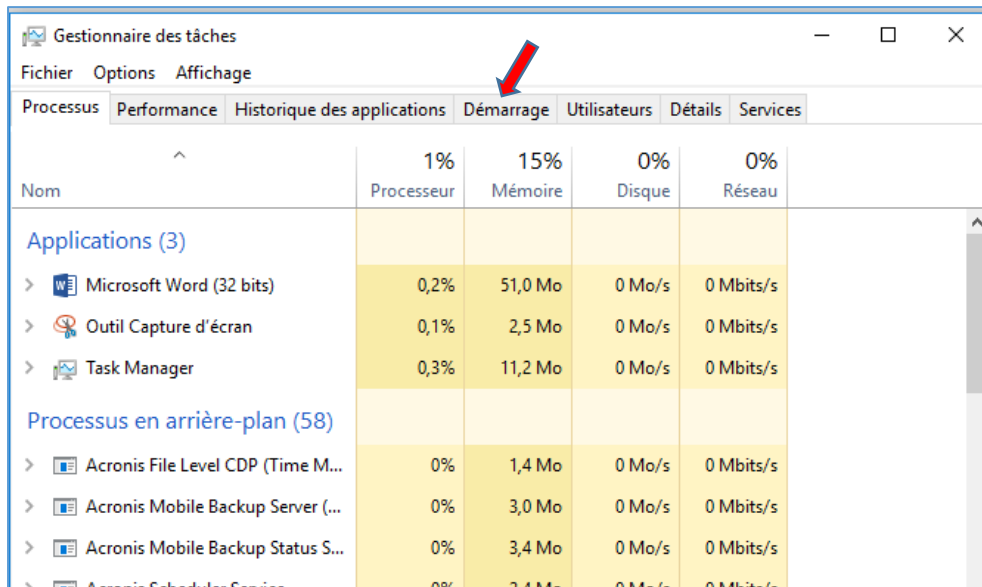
Gestionnaire des tâches

Fichier Options Affichage

Processus | Performance | Historique des applications | Démarrage | Utilisateurs | Détails | Services

| Nom | 1% Processeur | 15% Mémoire | 0% Disque | 0% Réseau |
|---|---|---|---|---|
| Applications (3) | | | | |
| Microsoft Word (32 bits) | 0,2% | 51,0 Mo | 0 Mo/s | 0 Mbits/s |
| Outil Capture d'écran | 0,1% | 2,5 Mo | 0 Mo/s | 0 Mbits/s |
| Task Manager | 0,3% | 11,2 Mo | 0 Mo/s | 0 Mbits/s |
| Processus en arrière-plan (58) | | | | |
| Acronis File Level CDP (Time M... | 0% | 1,4 Mo | 0 Mo/s | 0 Mbits/s |
| Acronis Mobile Backup Server (... | 0% | 3,0 Mo | 0 Mo/s | 0 Mbits/s |
| Acronis Mobile Backup Status S... | 0% | 3,4 Mo | 0 Mo/s | 0 Mbits/s |
| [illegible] | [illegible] | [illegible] | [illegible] | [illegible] |